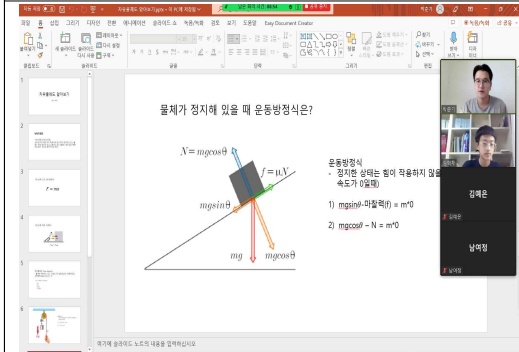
물체가 정지해 있을 때 운동방정식은?

$N = mg\cos\theta$

$f = \mu N$

$mg\sin\theta$

$mg$

$mg\cos\theta$

운동방정식
- 정지한 상태는 힘이 작용하지 않을 속도가 0일때)

1) mgsinθ-마찰력(f) = m*0

2) mgcosθ – N = m*0

김혜은

남예정

파일 홈 삽입 그리기 디자인 전환 애니메이션 슬라이드 쇼 녹음/녹화 검토 보기 도움말 Easy Document Creator

메모를 추가하려면 클릭하십시오